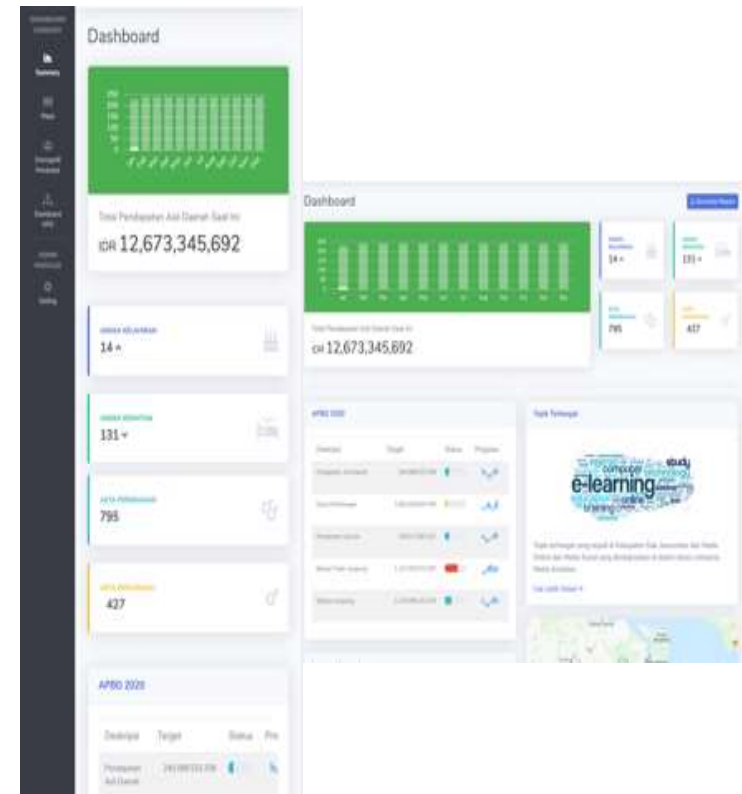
Dashboard

Total Pendapatan Asli Daerah Saat Ini

IDR 12,673,345,692

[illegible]
14

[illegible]
131

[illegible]
795

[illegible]
427

APBD 2020

Deskripsi Target Status

Pendapatan Asli Daerah

Dashboard

Total Pendapatan Asli Daerah Saat Ini

IDR 12,673,345,692

14

131

795

427

APBD 2020

Deskripsi Target Status Progress

e-learning

study

computer

online